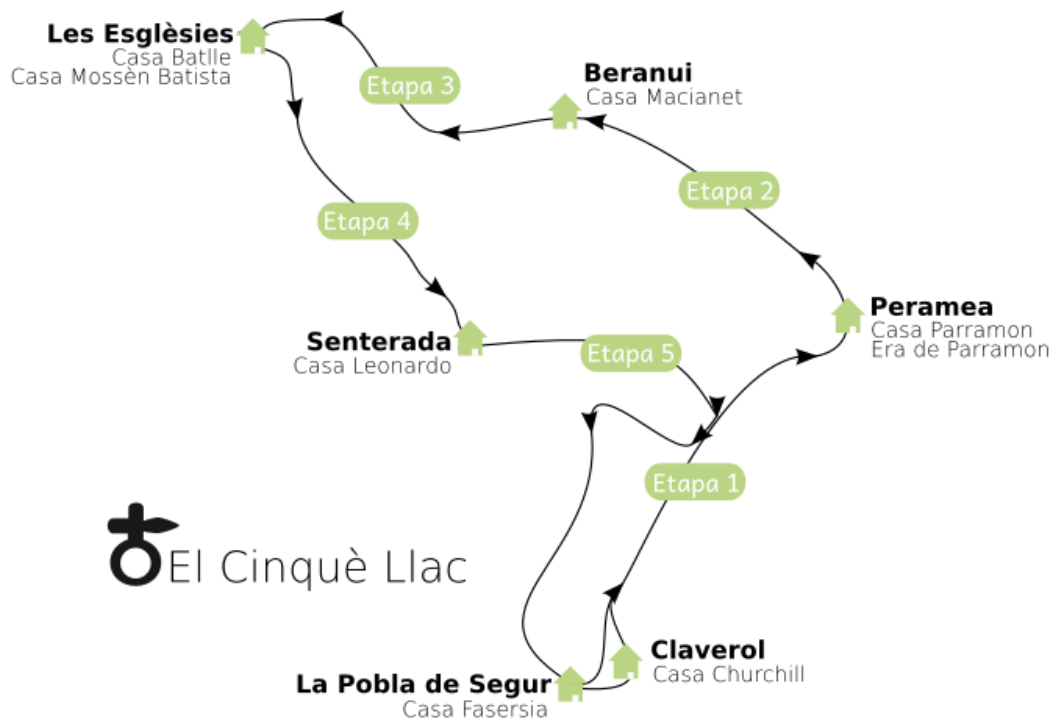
Les Esglèsies
Casa Batlle
Casa Mossèn Batista

Etapa 3

Beranui
Casa Macianet

Etapa 2

Etapa 4

Peramea
Casa Parramon
Era de Parramon

Senterada
Casa Leonardo

Etapa 5

Etapa 1

El Cinquè Llac

Claverol
Casa Churchill

La Pobla de Segur
Casa Fasersia